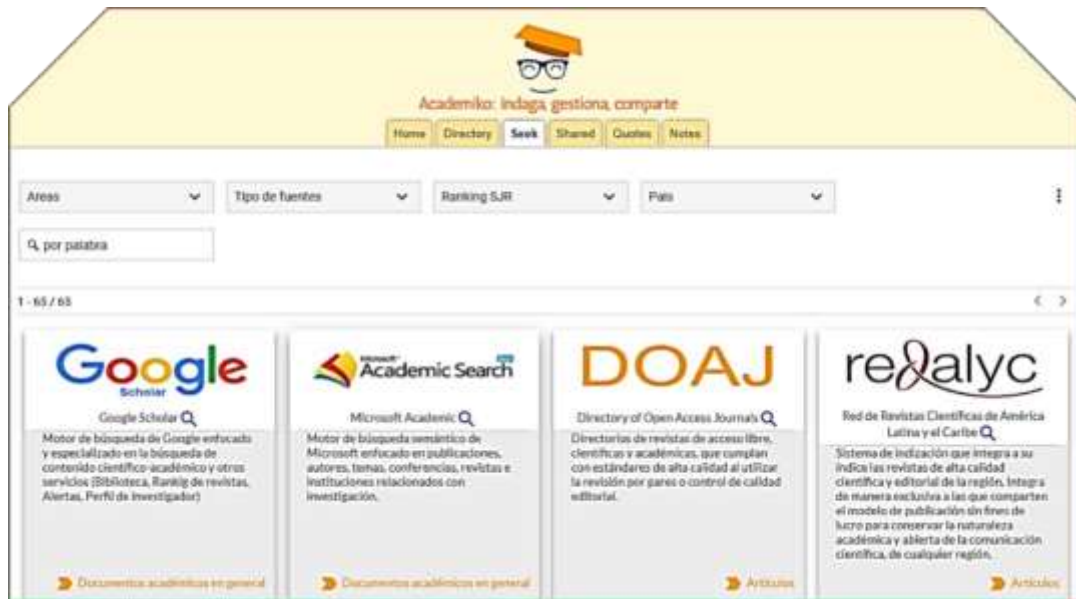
Academiko: indaga, gestiona, comparte

Home Directory Seek Shared Quotes Notes

Areas

Tipo de fuentes

Ranking SJR

Pais

por palabra

1 - 65 / 65

Google Scholar

Google Scholar

Motor de búsqueda de Google enfocado y especializado en la búsqueda de contenido científico-académico y otros servicios (Biblioteca, Rankig de revistas, Alertas, Perfil de investigador)

Documentos académicos en general

Microsoft Academic Search

Microsoft Academic

Motor de búsqueda semántico de Microsoft enfocado en publicaciones, autores, temas, conferencias, revistas e instituciones relacionados con investigación.

Documentos académicos en general

DOAJ

Directory of Open Access Journals

Directorios de revistas de acceso libre, científicas y académicas, que cumplan con estándares de alta calidad al utilizar la revisión por pares o control de calidad editorial.

Artículos

redalyc

Red de Revistas Científicas de América Latina y el Caribe

Sistema de indización que integra a su índice las revistas de alta calidad científica y editorial de la región. Integra de manera exclusiva a las que comparten el modelo de publicación sin fines de lucro para conservar la naturaleza académica y abierta de la comunicación científica, de cualquier región.

Artículos